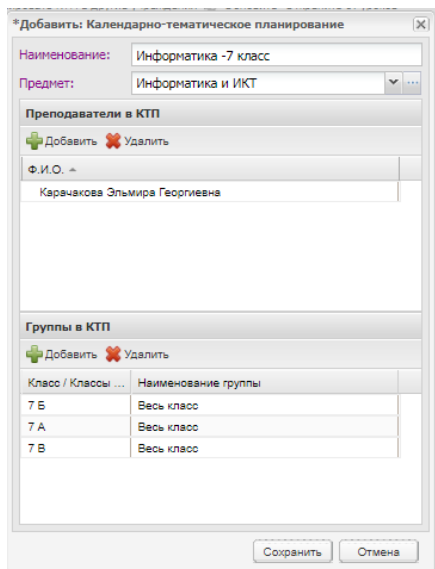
*Добавить: Календарно-тематическое планирование

Наименование: Информатика -7 класс

Предмет: Информатика и ИКТ

Преподаватели в КТП

Добавить Удалить

Ф.И.О.

Карачакова Эльмира Георгиевна

Группы в КТП

Добавить Удалить

| Класс / Классы ... | Наименование группы |
|---|---|
| 7 Б | Весь класс |
| 7 А | Весь класс |
| 7 В | Весь класс |

Сохранить Отмена